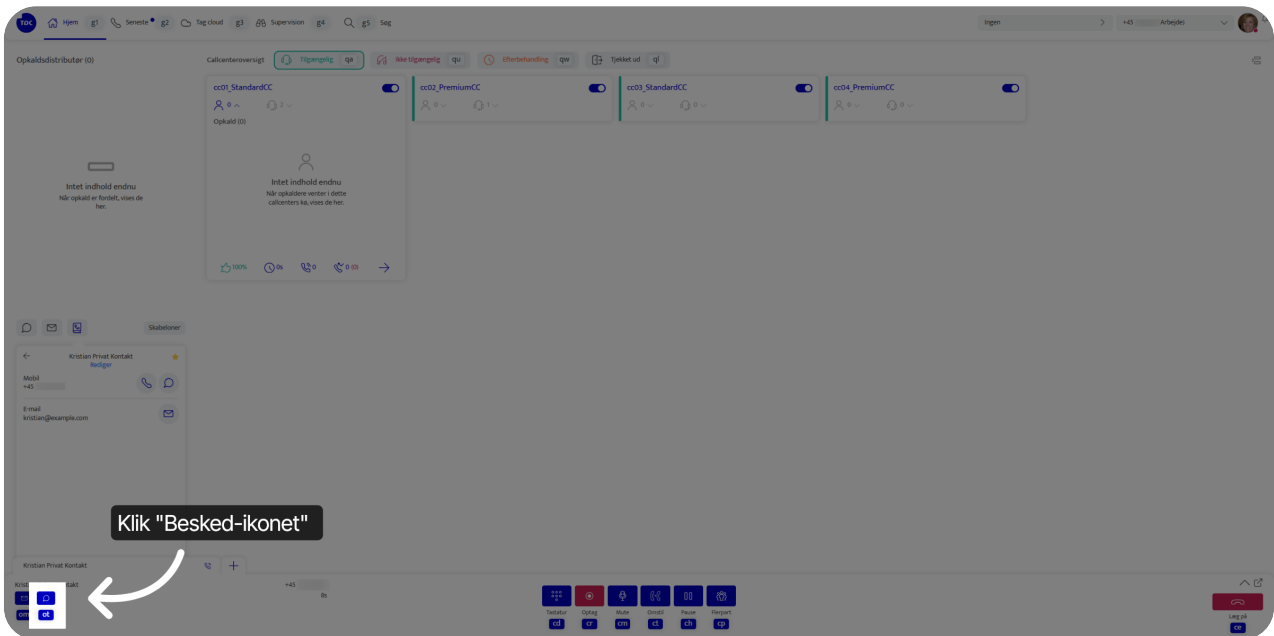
TOC Hjem g1 Seneste g2 Tag cloud g3 Supervision g4 Søg g5 Søg

Ingen

+45 Arbejde

Opkaldsdistributør (0)

Intet indhold endnu
Når opkald er fordelt, vises de her.

Callcenteroversigt Tilgængelig qa Ikke tilgængelig qu Efterbehandling qw Tjekket ud ql

cc01_StandardCC
0 2
Opkald (0)
Intet indhold endnu
Når opkaldere venter i dette callcenters kø, vises de her.
100% 0s 0 0 (0)

cc02_PremiumCC
0 1

cc03_StandardCC
0 0

cc04_PremiumCC
0 0

Skabeloner

Kristian Privat Kontakt
Rediger
Mobil
+45
E-mail
kristian@example.com

Klik "Besked-ikonet"

Kristian Privat Kontakt

Krist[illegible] kt
om ot

+45
8s

Tastatur cd
Optag cr
Mute cm
Omstil ct
Pause ch
Flerpart cp

Læg på ce